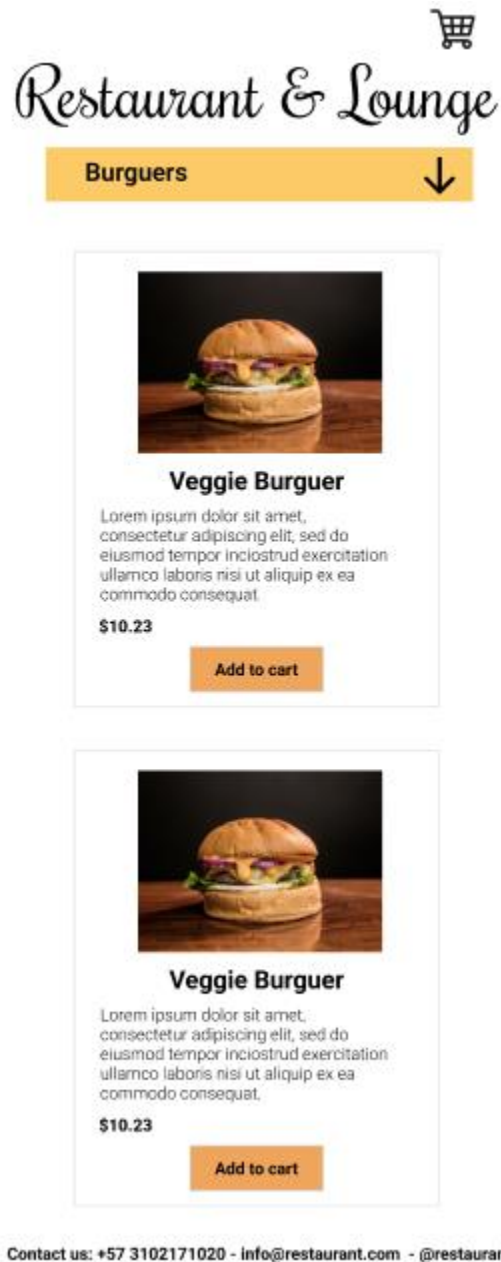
Restaurant & Lounge

Burguers

Veggie Burguer

Lorem ipsum dolor sit amet, consectetur adipiscing elit, sed do eiusmod tempor inciostrud exercitation ullamco laboris nisi ut aliquip ex ea commodo consequat.

$10.23

Add to cart

Veggie Burguer

Lorem ipsum dolor sit amet, consectetur adipiscing elit, sed do eiusmod tempor inciostrud exercitation ullamco laboris nisi ut aliquip ex ea commodo consequat.

$10.23

Add to cart

Contact us: +57 3102171020 - info@restaurant.com - @restaura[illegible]